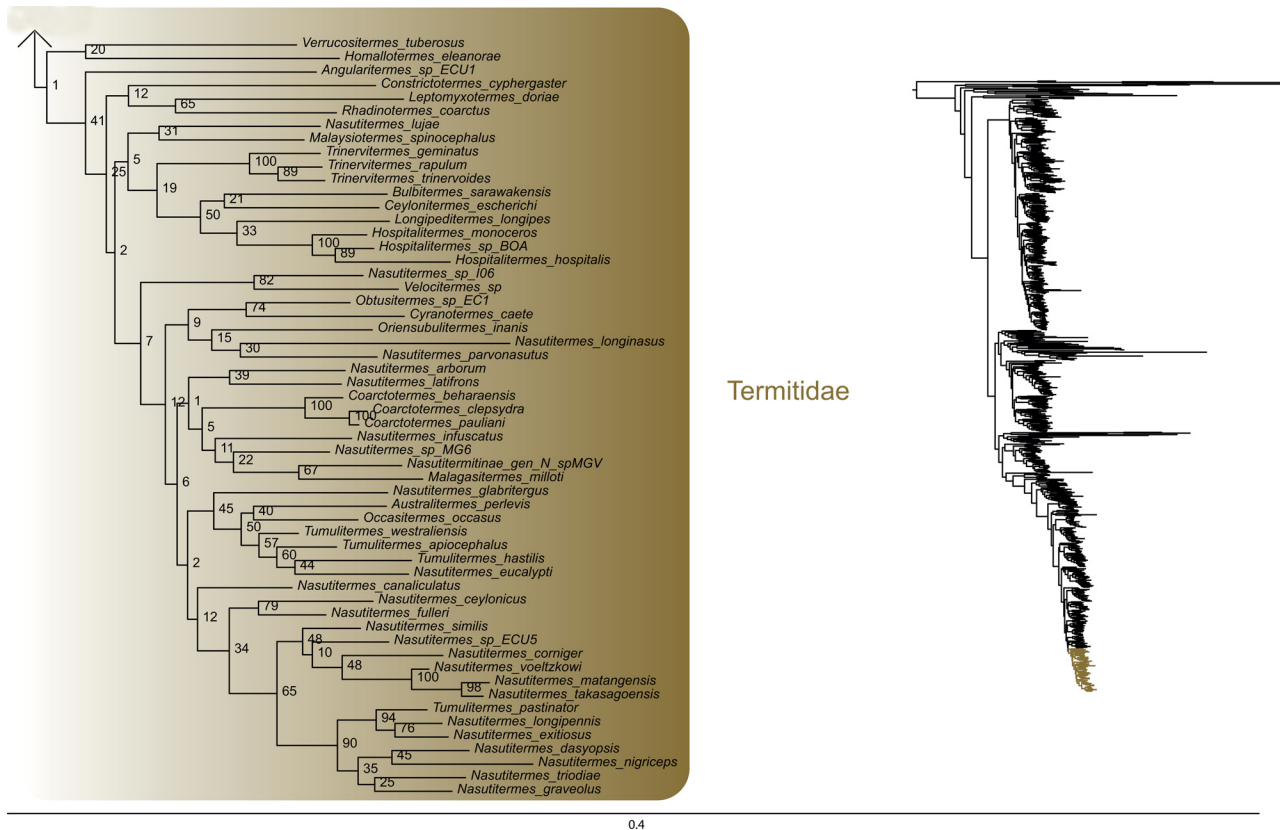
20 Verrucositermes_tuberosus
Homallotermes_eleanorae
1
Angularitermes_sp_ECU1
Constrictotermes_cyphergaster
12
Leptomyxotermes_doriae
65
Rhadinotermes_coarctus
41
Nasutitermes_lujae
31
Malaysiotermes_spinocephalus
5
Trinervitermes_geminatus
100
Trinervitermes_rapulum
89
Trinervitermes_trinervoides
25
19
Bulbitermes_sarawakensis
21
Ceylonitermes_escherichi
50
Longipeditermes_longipes
33
Hospitalitermes_monoceros
100
Hospitalitermes_sp_BOA
89
Hospitalitermes_hospitalis
2
82
Nasutitermes_sp_I06
Velocitermes_sp
Obtusitermes_sp_EC1
74
Cyranotermes_caete
9
Oriensubulitermes_inanis
15
Nasutitermes_longinasus
30
Nasutitermes_parvonasutus
7
Nasutitermes_arborum
39
Nasutitermes_latifrons
12
1
Coarctotermes_beharaensis
100
Coarctotermes_clepsydra
100
Coarctotermes_pauliani
5
Nasutitermes_infuscatus
11
Nasutitermes_sp_MG6
22
Nasutitermitinae_gen_N_spMGV
67
Malagasitermes_milloti
6
Nasutitermes_glabritergus
45
Australitermes_perlevis
40
Occasitermes_occasus
50
Tumulitermes_westraliensis
57
Tumulitermes_apiocephalus
60
Tumulitermes_hastilis
44
Nasutitermes_eucalypti
2
Nasutitermes_canaliculatus
12
Nasutitermes_ceylonicus
79
Nasutitermes_fulleri
34
Nasutitermes_similis
48
Nasutitermes_sp_ECU5
10
Nasutitermes_corniger
48
Nasutitermes_voeltzkowi
65
100
Nasutitermes_matangensis
98
Nasutitermes_takasagoensis
Tumulitermes_pastinator
94
Nasutitermes_longipennis
76
Nasutitermes_exitiosus
90
Nasutitermes_dasyopsis
45
Nasutitermes_nigriceps
35
Nasutitermes_triodiae
25
Nasutitermes_graveolus

Termitidae

0.4